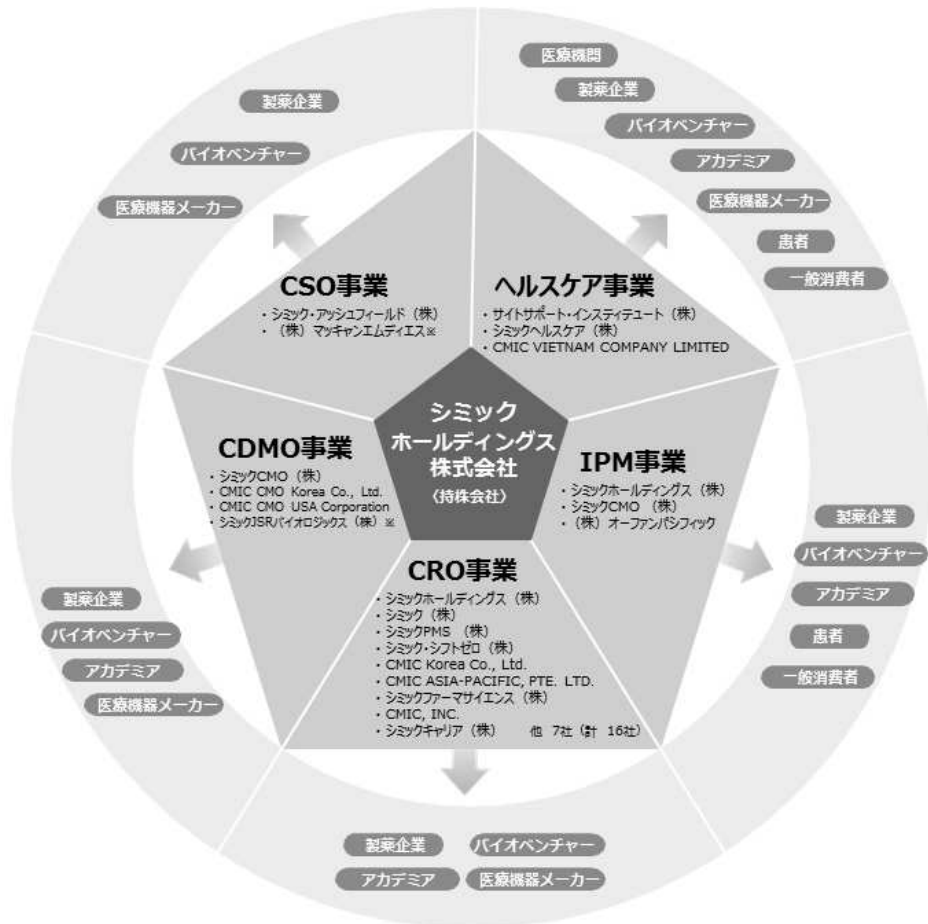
製薬企業

バイオベンチャー

医療機器メーカー

医療機関

製薬企業

バイオベンチャー

アカデミア

医療機器メーカー

患者

一般消費者

CSO事業

・シミック・アッシュフィールド（株）
・（株）マッキャンエムディエス※

ヘルスケア事業

・サイトサポート・インスティテュート（株）
・シミックヘルスケア（株）
・CMIC VIETNAM COMPANY LIMITED

シミック
ホールディングス
株式会社
（持株会社）

CDMO事業

・シミックCMO（株）
・CMIC CMO Korea Co., Ltd.
・CMIC CMO USA Corporation
・シミックJSRバイオロジックス（株）※

IPM事業

・シミックホールディングス（株）
・シミックCMO（株）
・（株）オーファンパシフィック

製薬企業

バイオベンチャー

アカデミア

患者

一般消費者

CRO事業

・シミックホールディングス（株）
・シミック（株）
・シミックPMS（株）
・シミック・シフトゼロ（株）
・CMIC Korea Co., Ltd.
・CMIC ASIA-PACIFIC, PTE. LTD.
・シミックファーマサイエンス（株）
・CMIC, INC.
・シミックキャリア（株）　他 7社（計 16社）

製薬企業

バイオベンチャー

アカデミア

医療機器メーカー

製薬企業

バイオベンチャー

アカデミア

医療機器メーカー